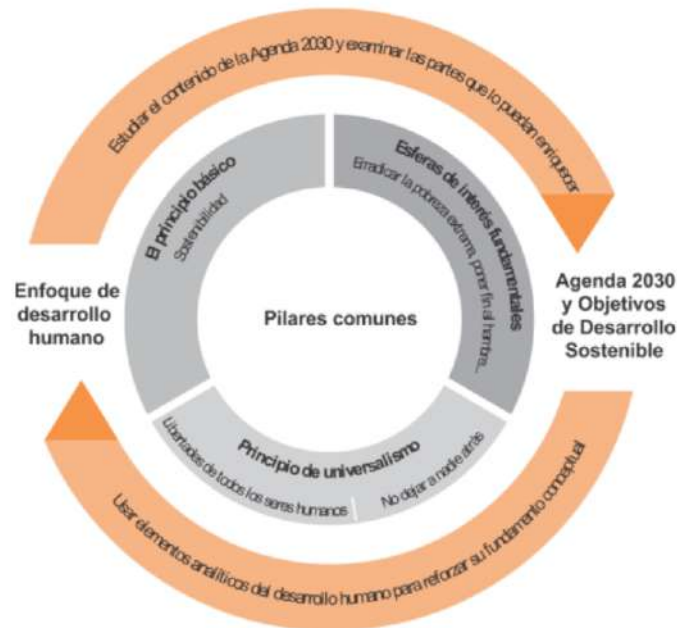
Estudiar el contenido de la Agenda 2030 y examinar las partes que lo puedan enriquecer

El principio básico
Sostenibilidad

Esferas de interés fundamentales
Erradicar la pobreza extrema, poner fin al hambre...

Enfoque de desarrollo humano

Pilares comunes

Agenda 2030 y Objetivos de Desarrollo Sostenible

Principio de universalismo
Libertades de todos los seres humanos
No dejar a nadie atrás

Usar elementos analíticos del desarrollo humano para reforzar su fundamento conceptual